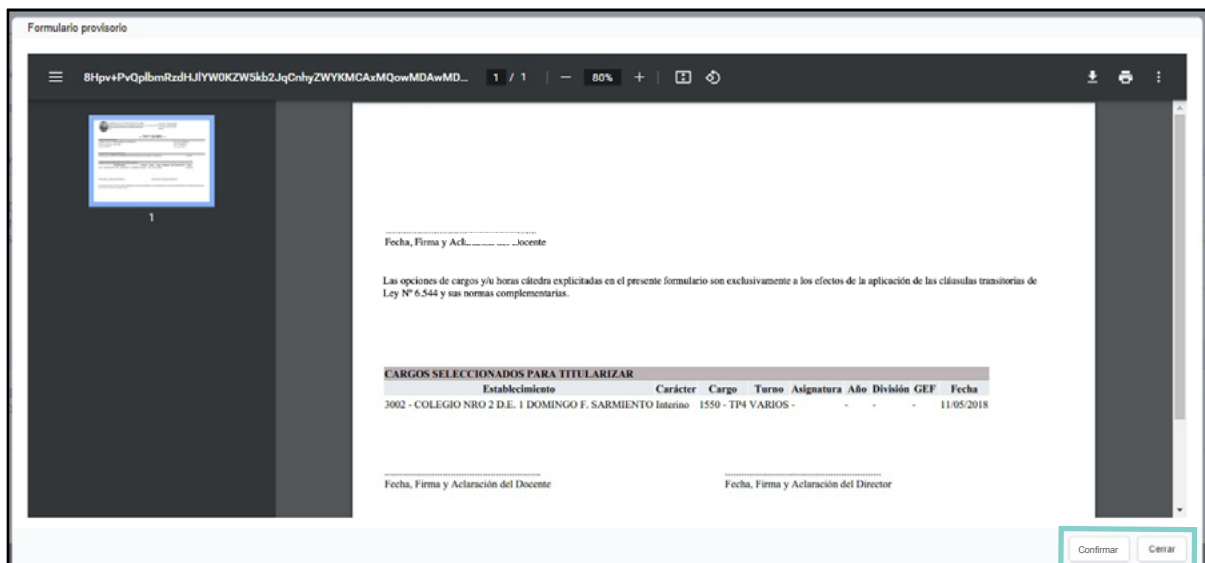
Formulario provisorio

8Hpv+PvQplbmRzdHJlYW0KZW5kb2JqCnhyZWYKMCAxMQowMDAwMD... 1 / 1 — 80% +

1

Fecha, Firma y Acl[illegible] Docente

Las opciones de cargos y/u horas cátedra explicitadas en el presente formulario son exclusivamente a los efectos de la aplicación de las cláusulas transitorias de Ley Nº 6.544 y sus normas complementarias.

CARGOS SELECCIONADOS PARA TITULARIZAR

| Establecimiento | Carácter | Cargo | Turno | Asignatura | Año | División | GEF | Fecha |
|---|---|---|---|---|---|---|---|---|
| 3002 - COLEGIO NRO 2 D.E. 1 DOMINGO F. SARMIENTO | Interino | 1550 - TP4 | VARIOS | - | - | - | - | 11/05/2018 |

Fecha, Firma y Aclaración del Docente

Fecha, Firma y Aclaración del Director

Confirmar
Cerrar